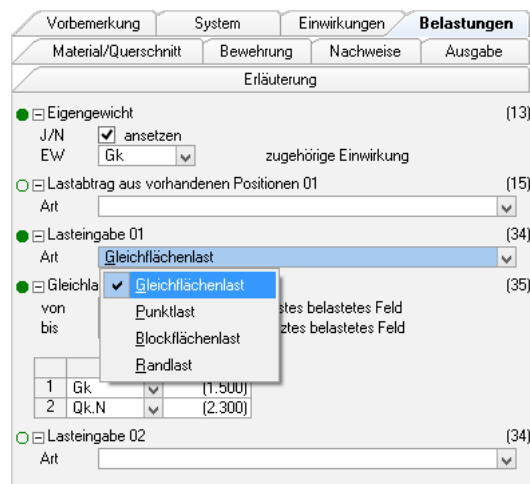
Vorbemerkung | System | Einwirkungen | Belastungen
Material/Querschnitt | Bewehrung | Nachweise | Ausgabe
Erläuterung

Eigengewicht (13)
J/N ansetzen
EW Gk zugehörige Einwirkung

Lastabtrag aus vorhandenen Positionen 01 (15)
Art

Lasteingabe 01 (34)
Art Gleichflächenlast

Gleichla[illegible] (35)
von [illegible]tes belastetes Feld
bis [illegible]ztes belastetes Feld

Gleichflächenlast
Punktlast
Blockflächenlast
Randlast

| 1 | Gk | (1.500) |
|---|---|---|
| 2 | Qk.N | (2.300) |

Lasteingabe 02 (34)
Art